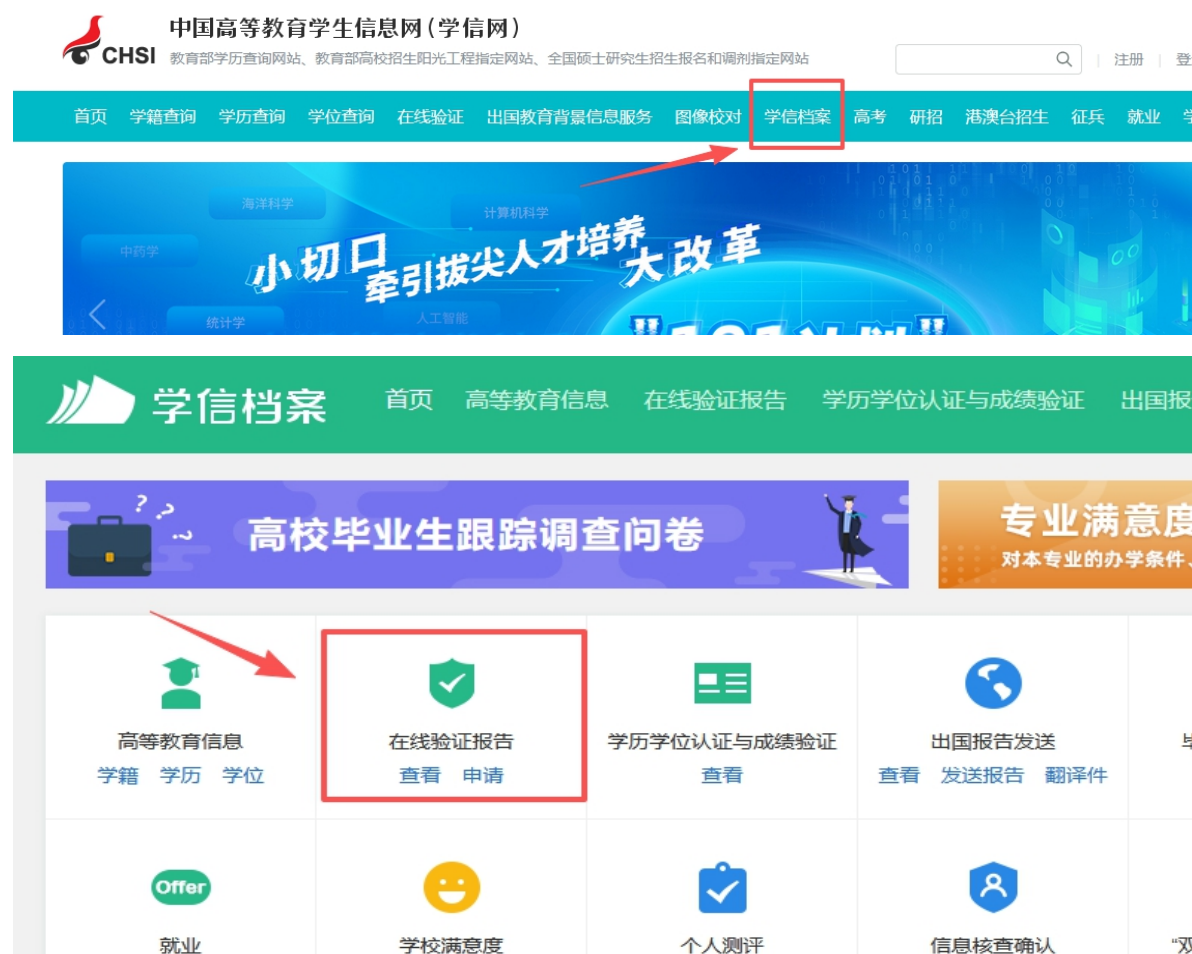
CHSI 中国高等教育学生信息网(学信网)
教育部学历查询网站、教育部高校招生阳光工程指定网站、全国硕士研究生招生报名和调剂指定网站

注册 | 登

首页 学籍查询 学历查询 学位查询 在线验证 出国教育背景信息服务 图像校对 学信档案 高考 研招 港澳台招生 征兵 就业 学

海洋科学 计算机科学 中药学 统计学 人工智能
小切口 牵引拔尖人才培养 大改革

学信档案 首页 高等教育信息 在线验证报告 学历学位认证与成绩验证 出国报

高校毕业生跟踪调查问卷

专业满意度
对本专业的办学条件、

高等教育信息
学籍 学历 学位

在线验证报告
查看 申请

学历学位认证与成绩验证
查看

出国报告发送
查看 发送报告 翻译件

Offer
就业

学校满意度

个人测评

信息核查确认

“双